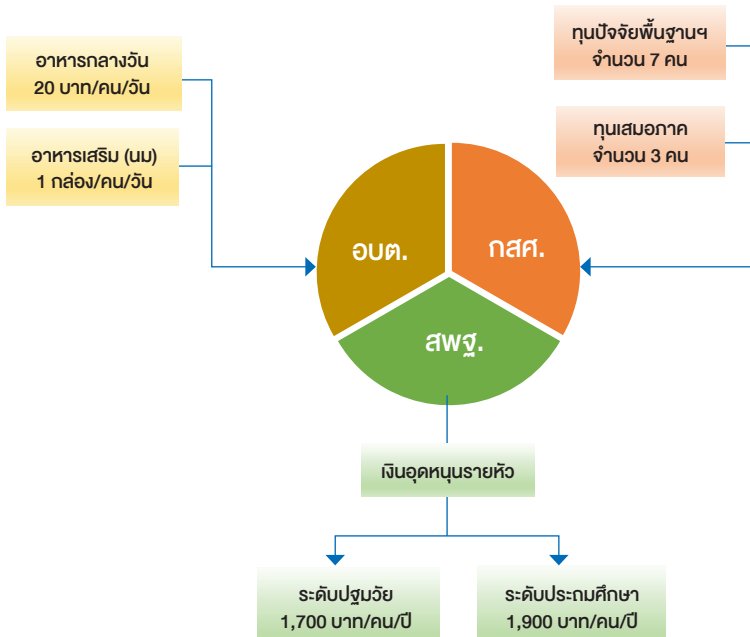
อาหารกลางวัน
20 บาท/คน/วัน

อาหารเสริม (นม)
1 กล่อง/คน/วัน

ทุนปัจจัยพื้นฐานฯ
จำนวน 7 คน

ทุนเสมอภาค
จำนวน 3 คน

อบต.

กสศ.

สพฐ.

เงินอุดหนุนรายหัว

ระดับปฐมวัย
1,700 บาท/คน/ปี

ระดับประถมศึกษา
1,900 บาท/คน/ปี